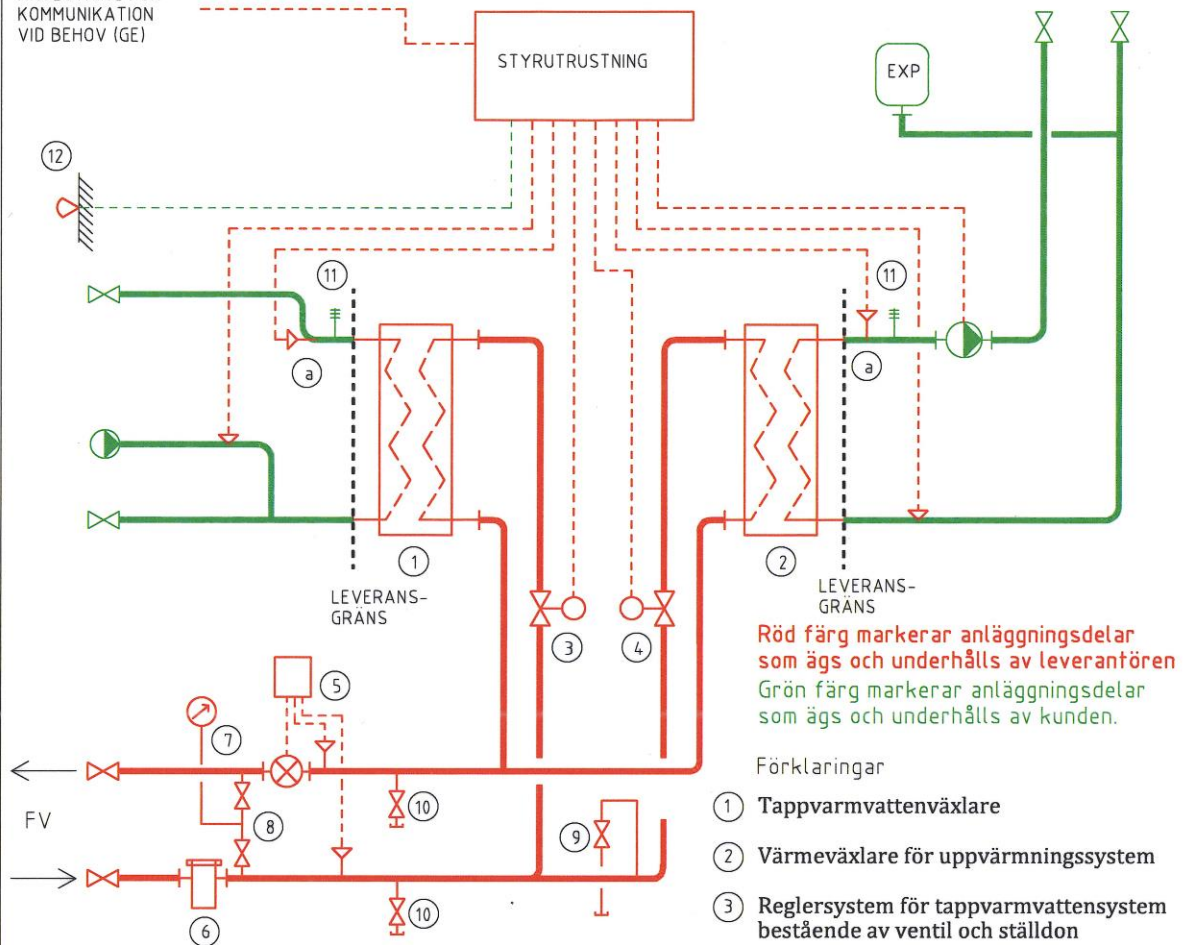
KOMMUNIKATION VID BEHOV (GE)

STYRUTRUSTNING

EXP

12

11

11

a

a

1

2

LEVERANS-GRÄNS

LEVERANS-GRÄNS

3

4

Röd färg markerar anläggningsdelar som ägs och underhålls av leverantören

Grön färg markerar anläggningsdelar som ägs och underhålls av kunden.

5

7

8

FV

9

10

10

6

Förklaringar

1 Tappvarmvattenväxlare

2 Värmeväxlare för uppvärmningssystem

3 Reglersystem för tappvarmvattensystem bestående av ventil och ställdon